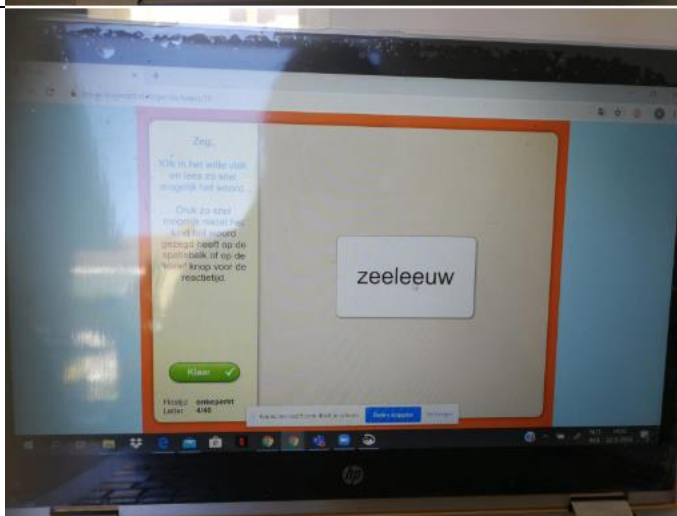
Zeg:

"Ok in het witte vlak en lees zo snel mogelijk het woord."

Druk zo snel mogelijk nadat het kind het woord gezegd heeft op de spatiebalk of op de "klaar" knop voor de reactietijd.

zeeleeuw

Klaar

Tijd: onbeperkt
Letter: 4/40

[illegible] Delen stoppen Verbergen